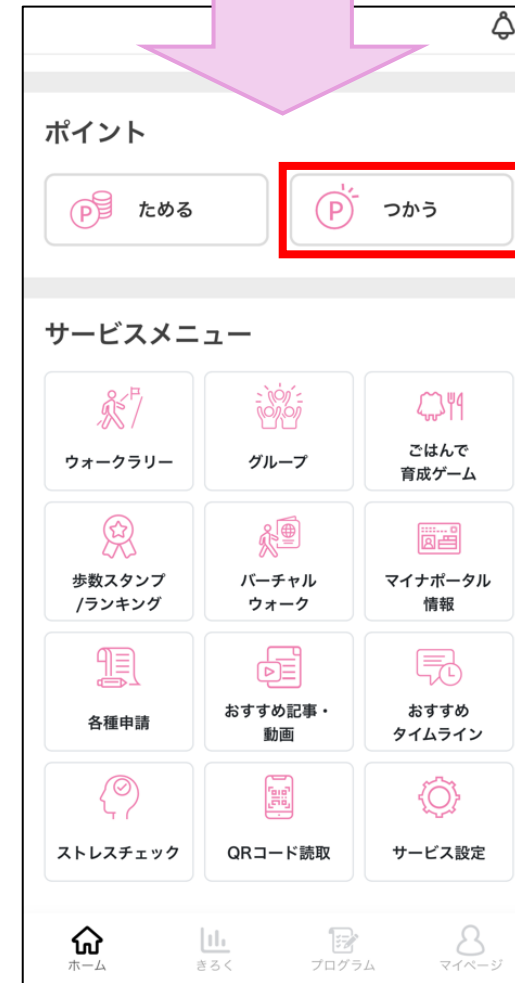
ポイント

ためる

つかう

サービスメニュー

ウォークラリー

グループ

ごはんで育成ゲーム

歩数スタンプ/ランキング

バーチャルウォーク

マイナポータル情報

各種申請

おすすめ記事・動画

おすすめタイムライン

ストレスチェック

QRコード読取

サービス設定

ホーム

きろく

プログラム

マイページ